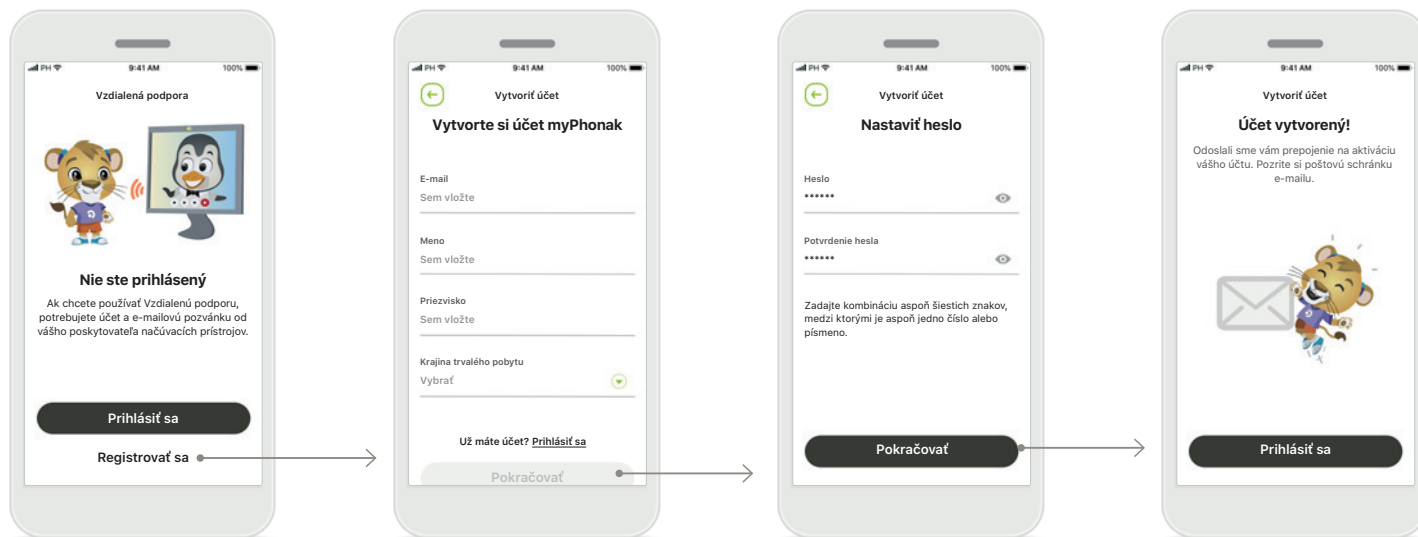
PH 9:41 AM 100%

Vzdialená podpora

Nie ste prihlásený

Ak chcete používať Vzdialenú podporu, potrebujete účet a e-mailovú pozvánku od vášho poskytovateľa načúvacích prístrojov.

Prihlásiť sa

Registrovať sa

PH 9:41 AM 100%

Vytvoriť účet

Vytvorte si účet myPhonak

E-mail
Sem vložte

Meno
Sem vložte

Priezvisko
Sem vložte

Krajina trvalého pobytu
Vybrať

Už máte účet? Prihlásiť sa

Pokračovať

PH 9:41 AM 100%

Vytvoriť účet

Nastaviť heslo

Heslo
••••••

Potvrdenie hesla
••••••

Zadajte kombináciu aspoň šiestich znakov, medzi ktorými je aspoň jedno číslo alebo písmeno.

Pokračovať

PH 9:41 AM 100%

Vytvoriť účet

Účet vytvorený!

Odoslali sme vám prepojenie na aktiváciu vášho účtu. Pozrite si poštovú schránku e-mailu.

Prihlásiť sa